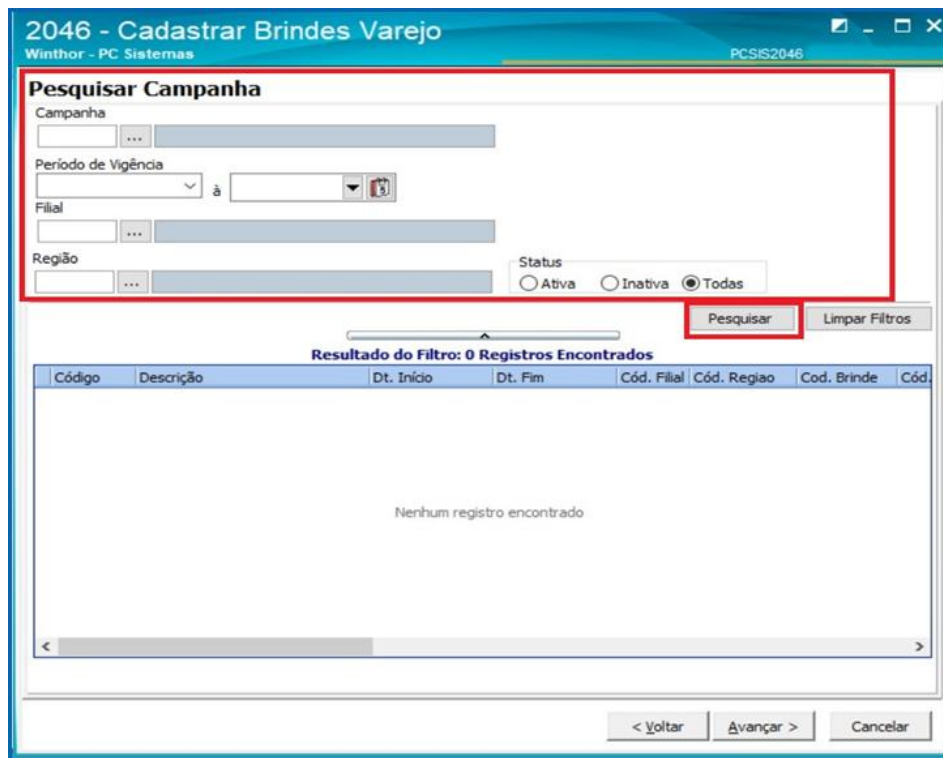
2046 - Cadastrar Brindes Varejo
Winthor - PC Sistemas
PCSIS2046

Pesquisar Campanha

Campanha
...

Período de Vigência
à

Filial
...

Região
...

Status
Ativa Inativa Todas

Pesquisar
Limpar Filtros

Resultado do Filtro: 0 Registros Encontrados

| Código | Descrição | Dt. Início | Dt. Fim | Cód. Filial | Cód. Regiao | Cod. Brinde | Cód. |
|---|---|---|---|---|---|---|---|

Nenhum registro encontrado

< Voltar
Avançar >
Cancelar